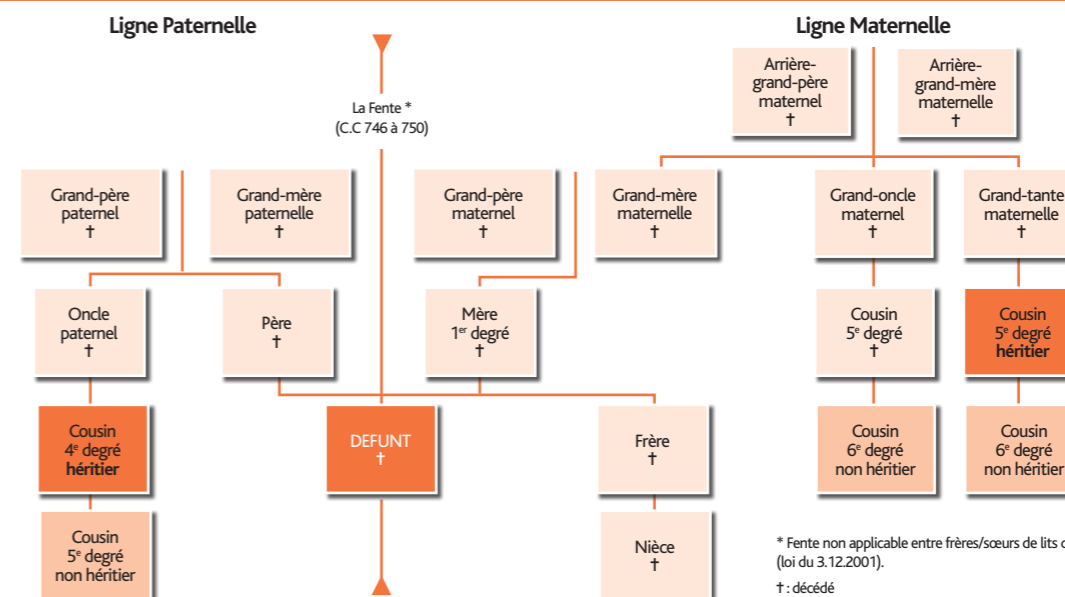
Ligne Paternelle

Ligne Maternelle

La Fente *
(C.C 746 à 750)

Arrière-grand-père maternel
†

Arrière-grand-mère maternelle
†

Grand-père paternel
†

Grand-mère paternelle
†

Grand-père maternel
†

Grand-mère maternelle
†

Grand-oncle maternel
†

Grand-tante maternelle
†

Oncle paternel
†

Père
†

Mère
$1^{er}$ degré
†

Cousin
$5^{e}$ degré
†

Cousin
$5^{e}$ degré
**héritier**

Cousin
$4^{e}$ degré
**héritier**

DEFUNT
†

Frère
†

Cousin
$6^{e}$ degré
non héritier

Cousin
$6^{e}$ degré
non héritier

Cousin
$5^{e}$ degré
non héritier

Nièce
†

* Fente non applicable entre frères/sœurs de lits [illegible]
(loi du 3.12.2001).

† : décédé